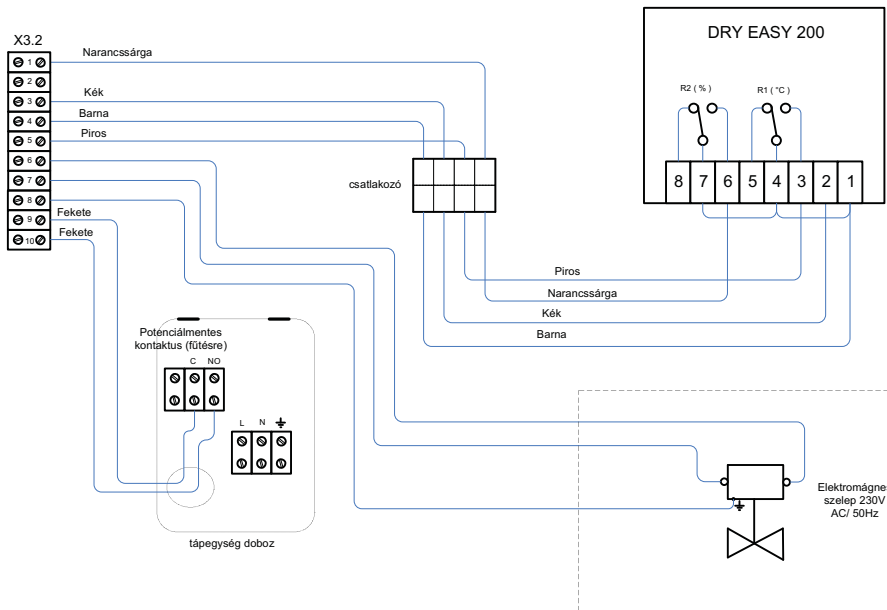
X3.2

1
2
3
4
5
6
7
8
9
10

Narancssárga
Kék
Barna
Piros
Fekete
Fekete

DRY EASY 200

R2 ( % )
R1 ( °C )

8 7 6 5 4 3 2 1

csatlakozó

Piros
Narancssárga
Kék
Barna

Potenciálmentes kontaktus (fűtésre)
C NO

L N

tápegység doboz

Elektromágnes
szelep 230V
AC/ 50Hz